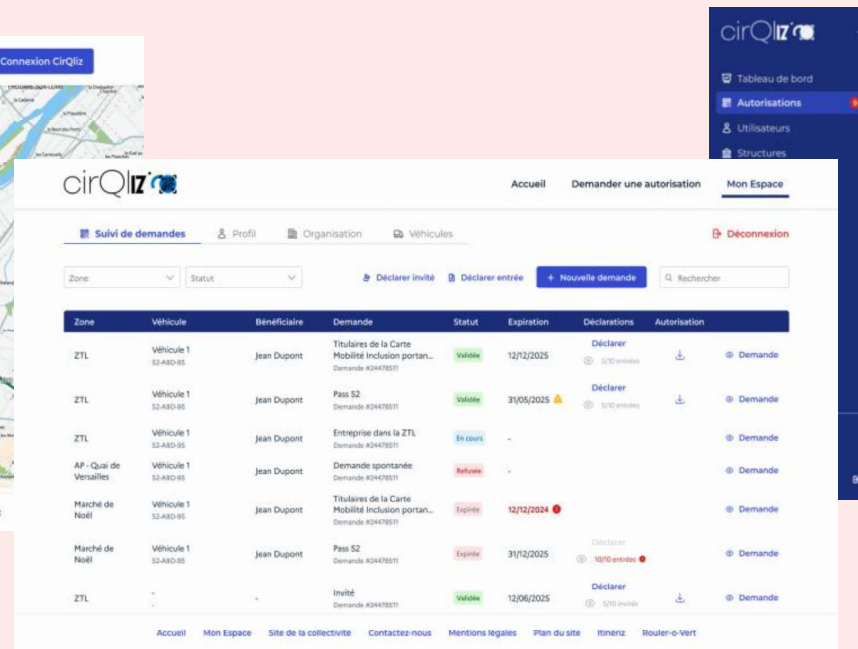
Connexion CirQliz

cirQliz

Tableau de bord
Autorisations
Utilisateurs
Structures

cirQliz

Accueil
Demander une autorisation
Mon Espace

Suivi de demandes
Profil
Organisation
Véhicules

Déconnexion

Zone
Statut
Déclarer invité
Déclarer entrée
+ Nouvelle demande
Rechercher

| Zone | Véhicule | Bénéficiaire | Demande | Statut | Expiration | Déclarations | Autorisation | |
|---|---|---|---|---|---|---|---|---|
| ZTL | Véhicule 1 S2-A8D-95 | Jean Dupont | Titulaires de la Carte Mobilité Inclusion portan... Demande #24478511 | Validée | 12/12/2025 | Déclarer 3/10 entrées | | Demande |
| ZTL | Véhicule 1 S2-A8D-95 | Jean Dupont | Pass S2 Demande #24478511 | Validée | 31/05/2025 | Déclarer 3/10 entrées | | Demande |
| ZTL | Véhicule 1 S2-A8D-95 | Jean Dupont | Entreprise dans la ZTL Demande #24478511 | En cours | - | | | Demande |
| AP - Quai de Versailles | Véhicule 1 S2-A8D-95 | Jean Dupont | Demande spontanée Demande #24478511 | Refusée | - | | | Demande |
| Marché de Noël | Véhicule 1 S2-A8D-95 | Jean Dupont | Titulaires de la Carte Mobilité Inclusion portan... Demande #24478511 | Expirée | 12/12/2024 | | | Demande |
| Marché de Noël | Véhicule 1 S2-A8D-95 | Jean Dupont | Pass S2 Demande #24478511 | Expirée | 31/12/2025 | Déclarer 10/10 entrées | | Demande |
| ZTL | - | - | Invité Demande #24478511 | Validée | 12/06/2025 | Déclarer 3/10 invités | | Demande |

Accueil
Mon Espace
Site de la collectivité
Contactez-nous
Mentions légales
Plan du site
Itinériz
Rouler-o-Vert